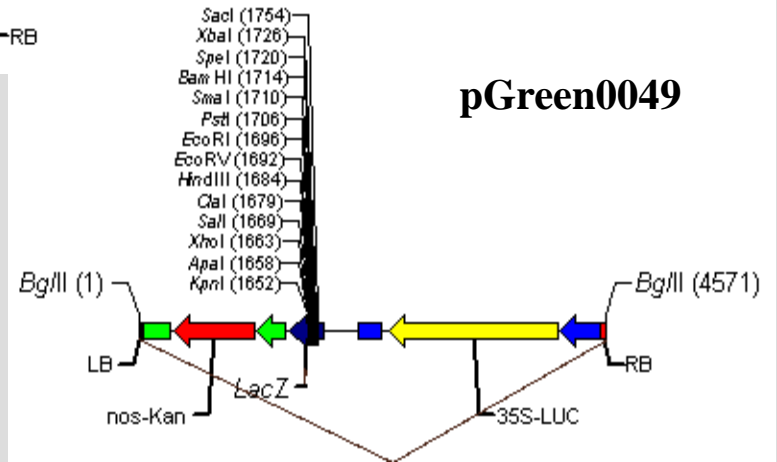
RB

SacI (1754)
XbaI (1726)
SpeI (1720)
Bam HI (1714)
SmaI (1710)
PstI (1706)
EcoRI (1696)
EcoRV (1692)
HindIII (1684)
ClaI (1679)
SalI (1669)
XhoI (1663)
ApaI (1658)
KpnI (1652)

pGreen0049

BglII (1)
BglII (4571)
LB
RB
LacZ
nos-Kan
35S-LUC